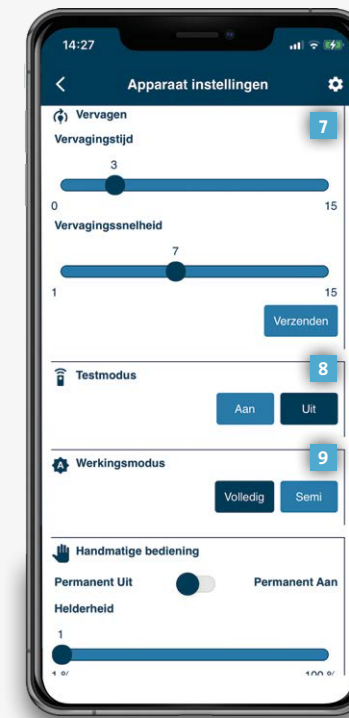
14:27

Apparaat instellingen

Vervagen

7

Vervagingstijd

3

0

15

Vervagingssnelheid

7

1

15

Verzenden

Testmodus

8

Aan

Uit

Werkingsmodus

9

Volledig

Semi

Handmatige bediening

Permanent Uit

Permanent Aan

Helderheid

1

1 %

100 %